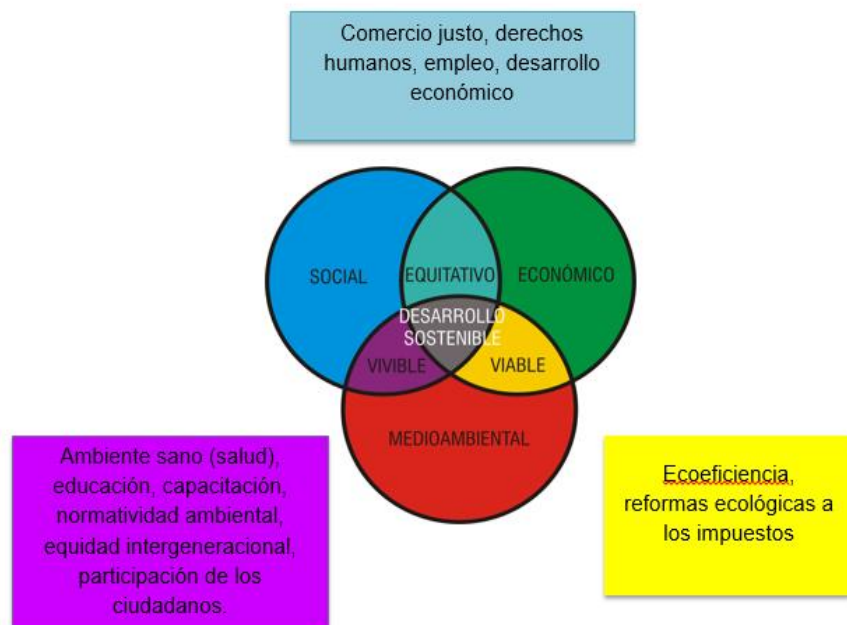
Comercio justo, derechos humanos, empleo, desarrollo económico

SOCIAL

EQUITATIVO

ECONÓMICO

DESARROLLO SOSTENIBLE

VIVIBLE

VIABLE

MEDIOAMBIENTAL

Ambiente sano (salud), educación, capacitación, normatividad ambiental, equidad intergeneracional, participación de los ciudadanos.

Ecoeficiencia, reformas ecológicas a los impuestos